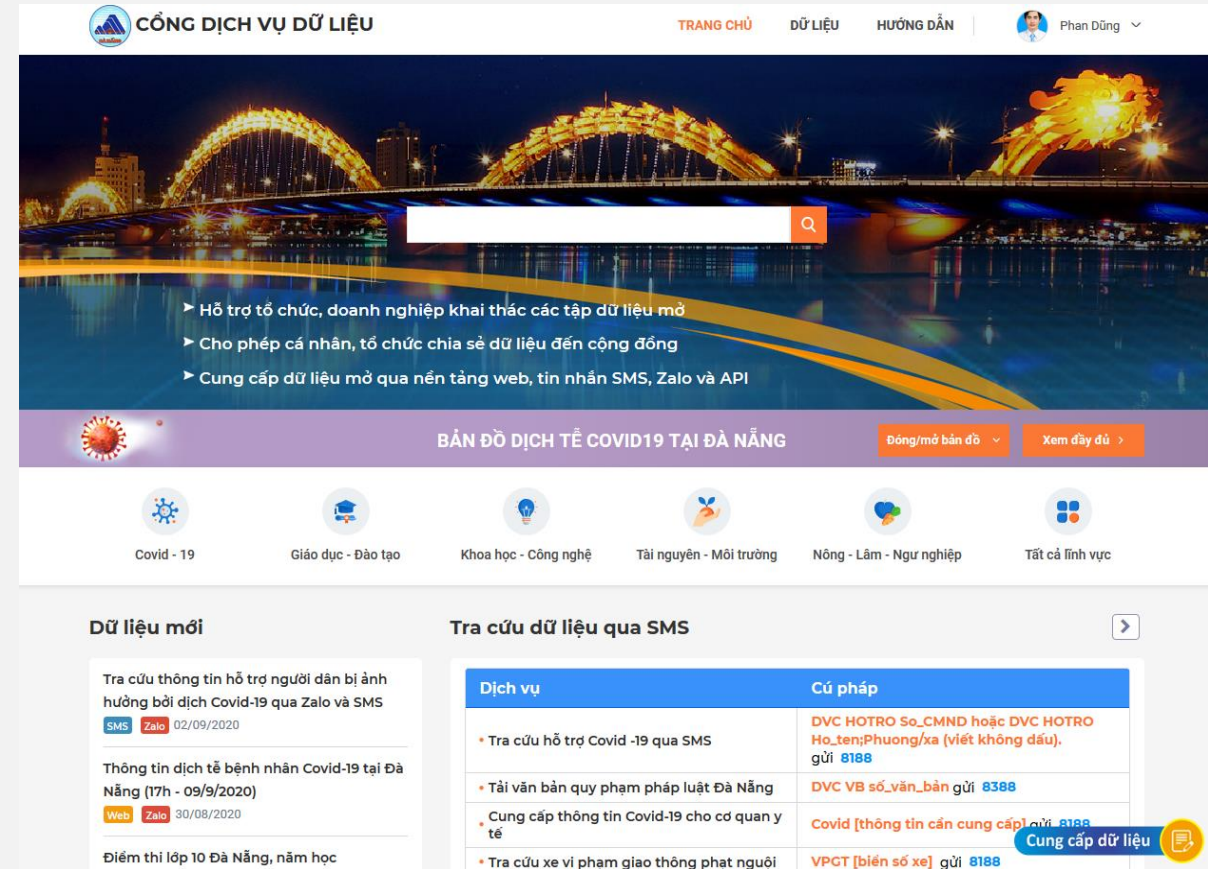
CỔNG DỊCH VỤ DỮ LIỆU

TRANG CHỦ DỮ LIỆU HƯỚNG DẪN Phan Dũng

Hỗ trợ tổ chức, doanh nghiệp khai thác các tập dữ liệu mở
Cho phép cá nhân, tổ chức chia sẻ dữ liệu đến cộng đồng
Cung cấp dữ liệu mở qua nền tảng web, tin nhắn SMS, Zalo và API

BẢN ĐỒ DỊCH TỄ COVID19 TẠI ĐÀ NẴNG
Đóng/mở bản đồ
Xem đầy đủ

Covid - 19
Giáo dục - Đào tạo
Khoa học - Công nghệ
Tài nguyên - Môi trường
Nông - Lâm - Ngư nghiệp
Tất cả lĩnh vực

Dữ liệu mới

Tra cứu thông tin hỗ trợ người dân bị ảnh hưởng bởi dịch Covid-19 qua Zalo và SMS
SMS Zalo 02/09/2020

Thông tin dịch tễ bệnh nhân Covid-19 tại Đà Nẵng (17h - 09/9/2020)
Web Zalo 30/08/2020

Điểm thi lớp 10 Đà Nẵng, năm học

Tra cứu dữ liệu qua SMS

| Dịch vụ | Cú pháp |
|---|---|
| Tra cứu hỗ trợ Covid -19 qua SMS | DVC HOTRO So_CMND hoặc DVC HOTRO Ho_ten;Phuong/xa (viết không dấu). gửi 8188 |
| Tải văn bản quy phạm pháp luật Đà Nẵng | DVC VB số_văn_bản gửi 8388 |
| Cung cấp thông tin Covid-19 cho cơ quan y tế | Covid [thông tin cần cung cấp] gửi 8188 |
| Tra cứu xe vi phạm giao thông phạt nguội | VPGT [biển số xe] gửi 8188 |

Cung cấp dữ liệu